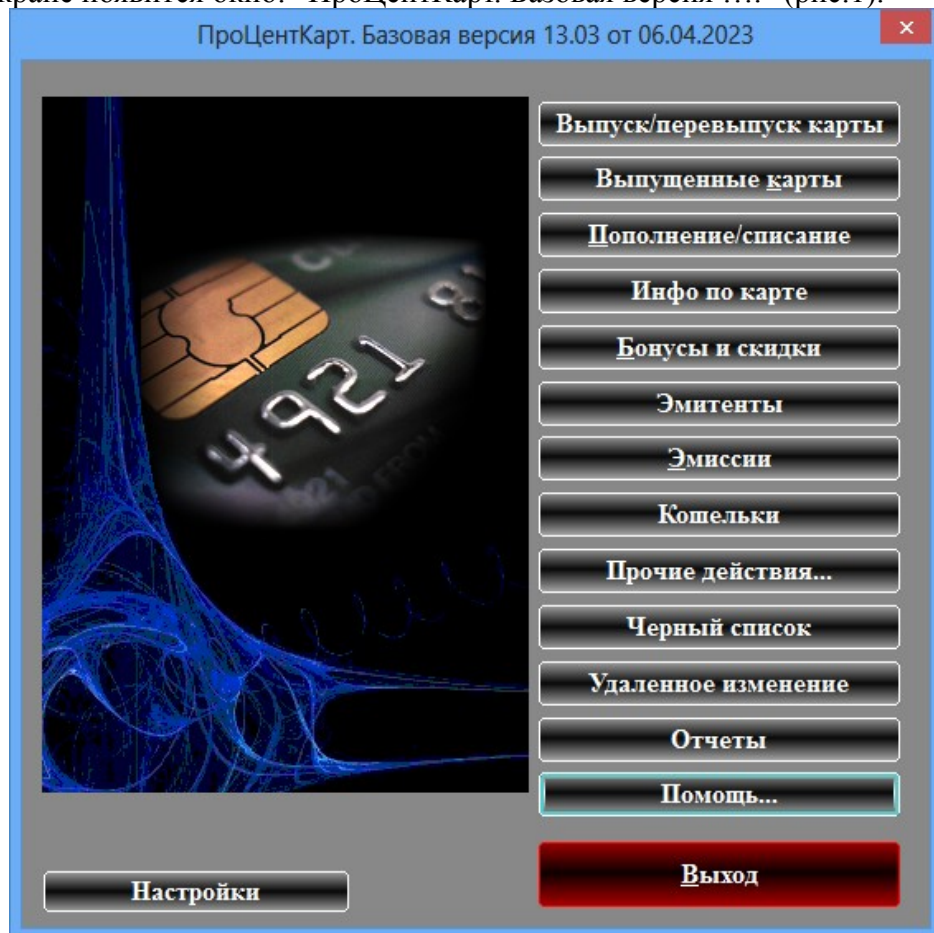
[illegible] появится окно "ПроЦентКарт. Базовая версия ..." (рис.1).

ПроЦентКарт. Базовая версия 13.03 от 06.04.2023

×

4921 8

Выпуск/перевыпуск карты

Выпущенные карты

Пополнение/списание

Инфо по карте

Бонусы и скидки

Эмитенты

Эмиссии

Кошельки

Прочие действия...

Черный список

Удаленное изменение

Отчеты

Помощь...

Выход

Настройки